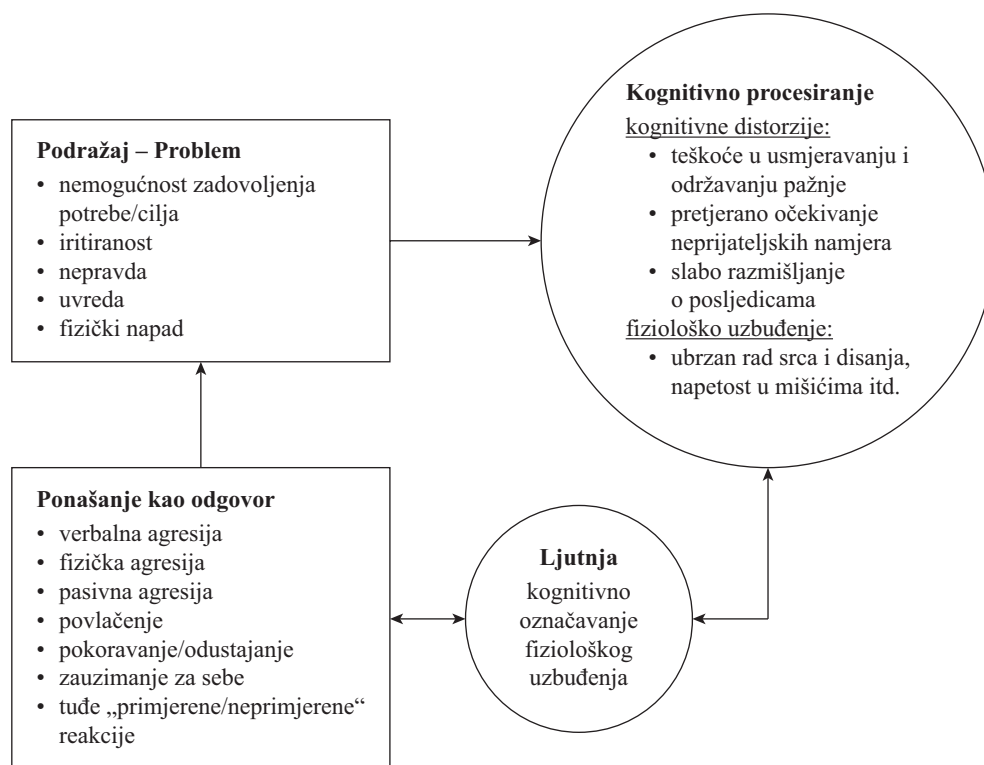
**Podražaj – Problem**
- nemogućnost zadovoljenja potrebe/cilja
- iritiranost
- nepravda
- uvreda
- fizički napad

**Kognitivno procesiranje**
kognitivne distorzije:
- teškoće u usmjeravanju i održavanju pažnje
- pretjerano očekivanje neprijateljskih namjera
- slabo razmišljanje o posljedicama

fiziološko uzbuđenje:
- ubrzan rad srca i disanja, napetost u mišićima itd.

**Ponašanje kao odgovor**
- verbalna agresija
- fizička agresija
- pasivna agresija
- povlačenje
- pokoravanje/odustajanje
- zauzimanje za sebe
- tuđe „primjerene/neprimjerene" reakcije

**Ljutnja**
kognitivno označavanje fiziološkog uzbuđenja